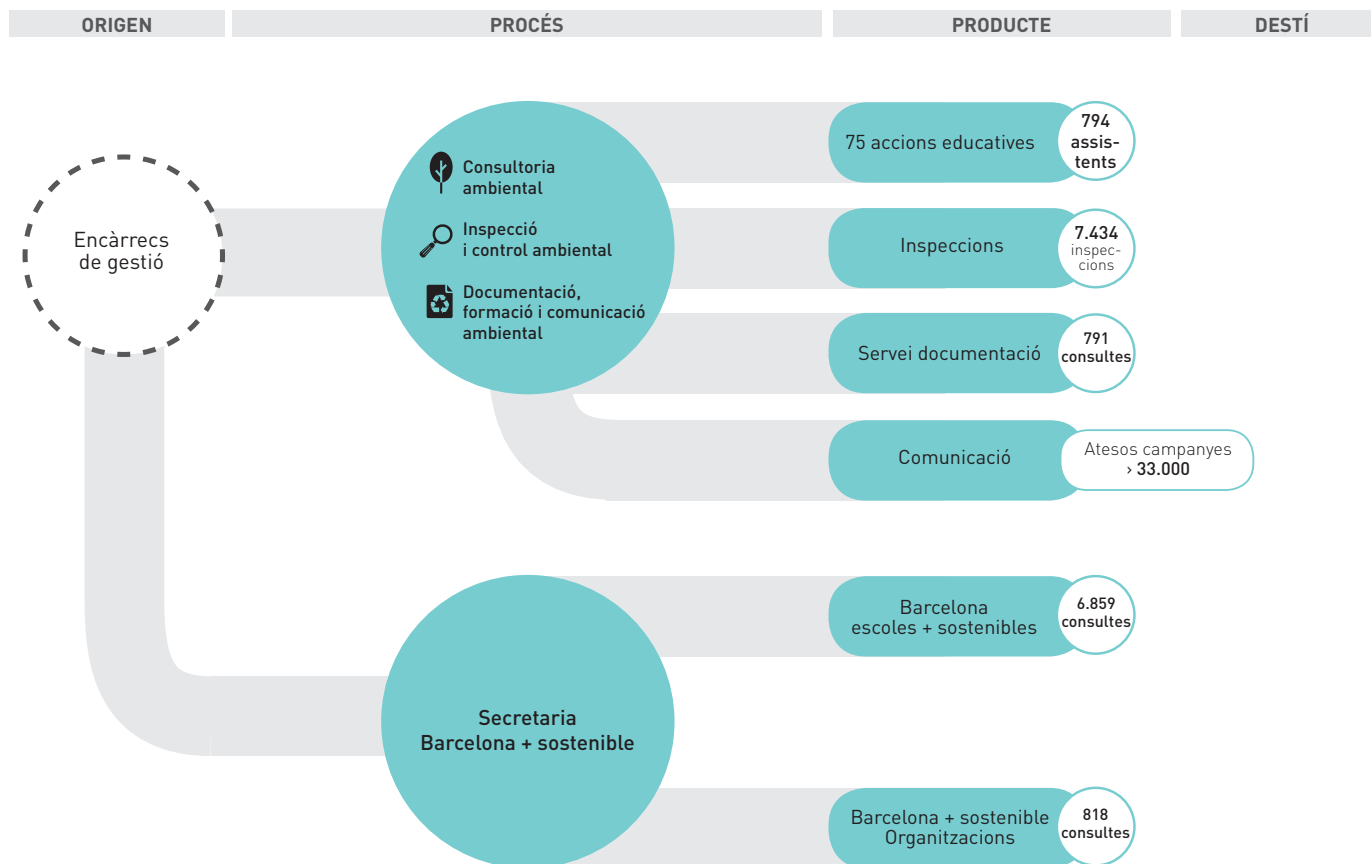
ORIGEN

PROCÉS

PRODUCTE

DESTÍ

Encàrrecs de gestió

Consultoria ambiental

Inspecció i control ambiental

Documentació, formació i comunicació ambiental

75 accions educatives

794 assistents

Inspeccions

7.434 inspeccions

Servei documentació

791 consultes

Comunicació

Atesos campanyes › 33.000

Secretaria Barcelona + sostenible

Barcelona escoles + sostenibles

6.859 consultes

Barcelona + sostenible Organitzacions

818 consultes